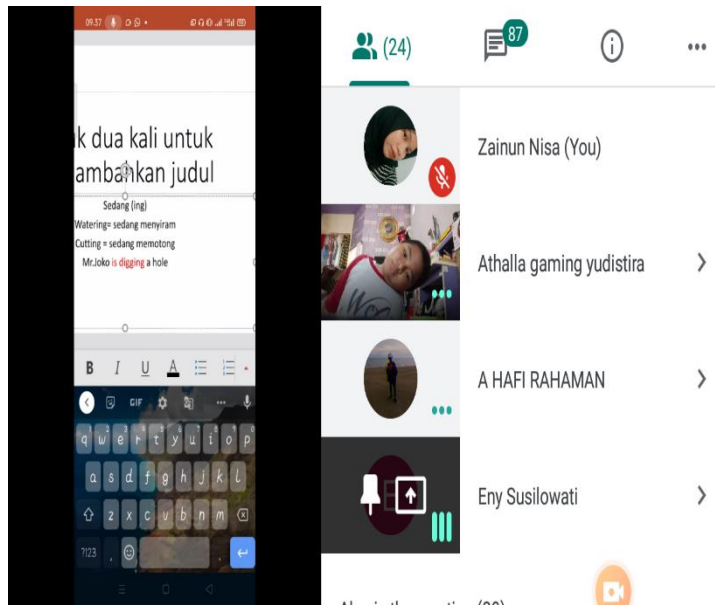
09.37

k dua kali untuk
ambahkan judul

Sedang (ing)
Watering= sedang menyiram
Cutting = sedang memotong
Mr.Joko is digging a hole

B I U A

GIF

q w e r t y u i o p
a s d f g h j k l
z x c v b n m
?123

(24)
87

Zainun Nisa (You)
Athalla gaming yudistira
A HAFI RAHAMAN
Eny Susilowati
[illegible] (20)